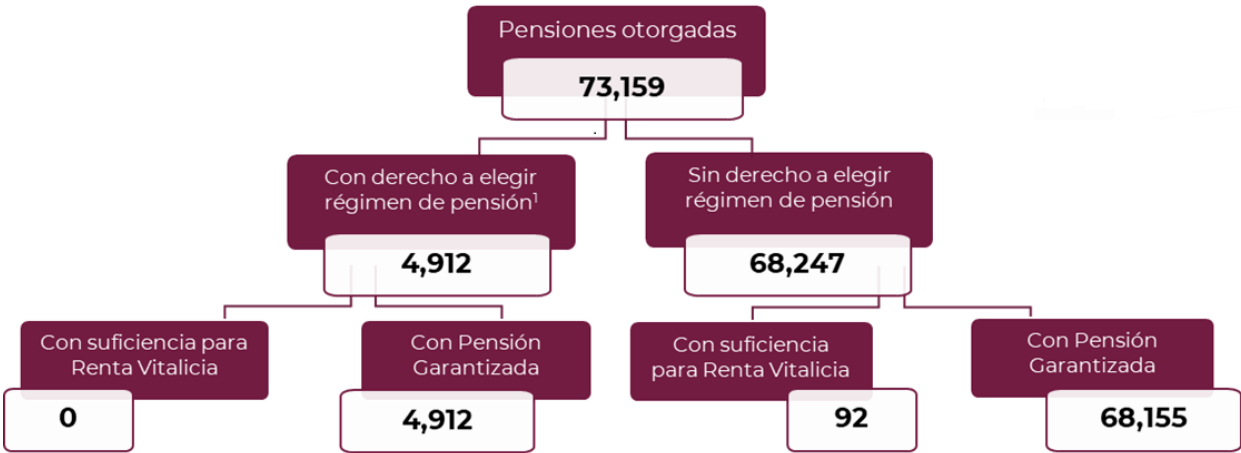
Pensiones otorgadas

73,159

Con derecho a elegir régimen de pensión$^1$

4,912

Sin derecho a elegir régimen de pensión

68,247

Con suficiencia para Renta Vitalicia

0

Con Pensión Garantizada

4,912

Con suficiencia para Renta Vitalicia

92

Con Pensión Garantizada

68,155